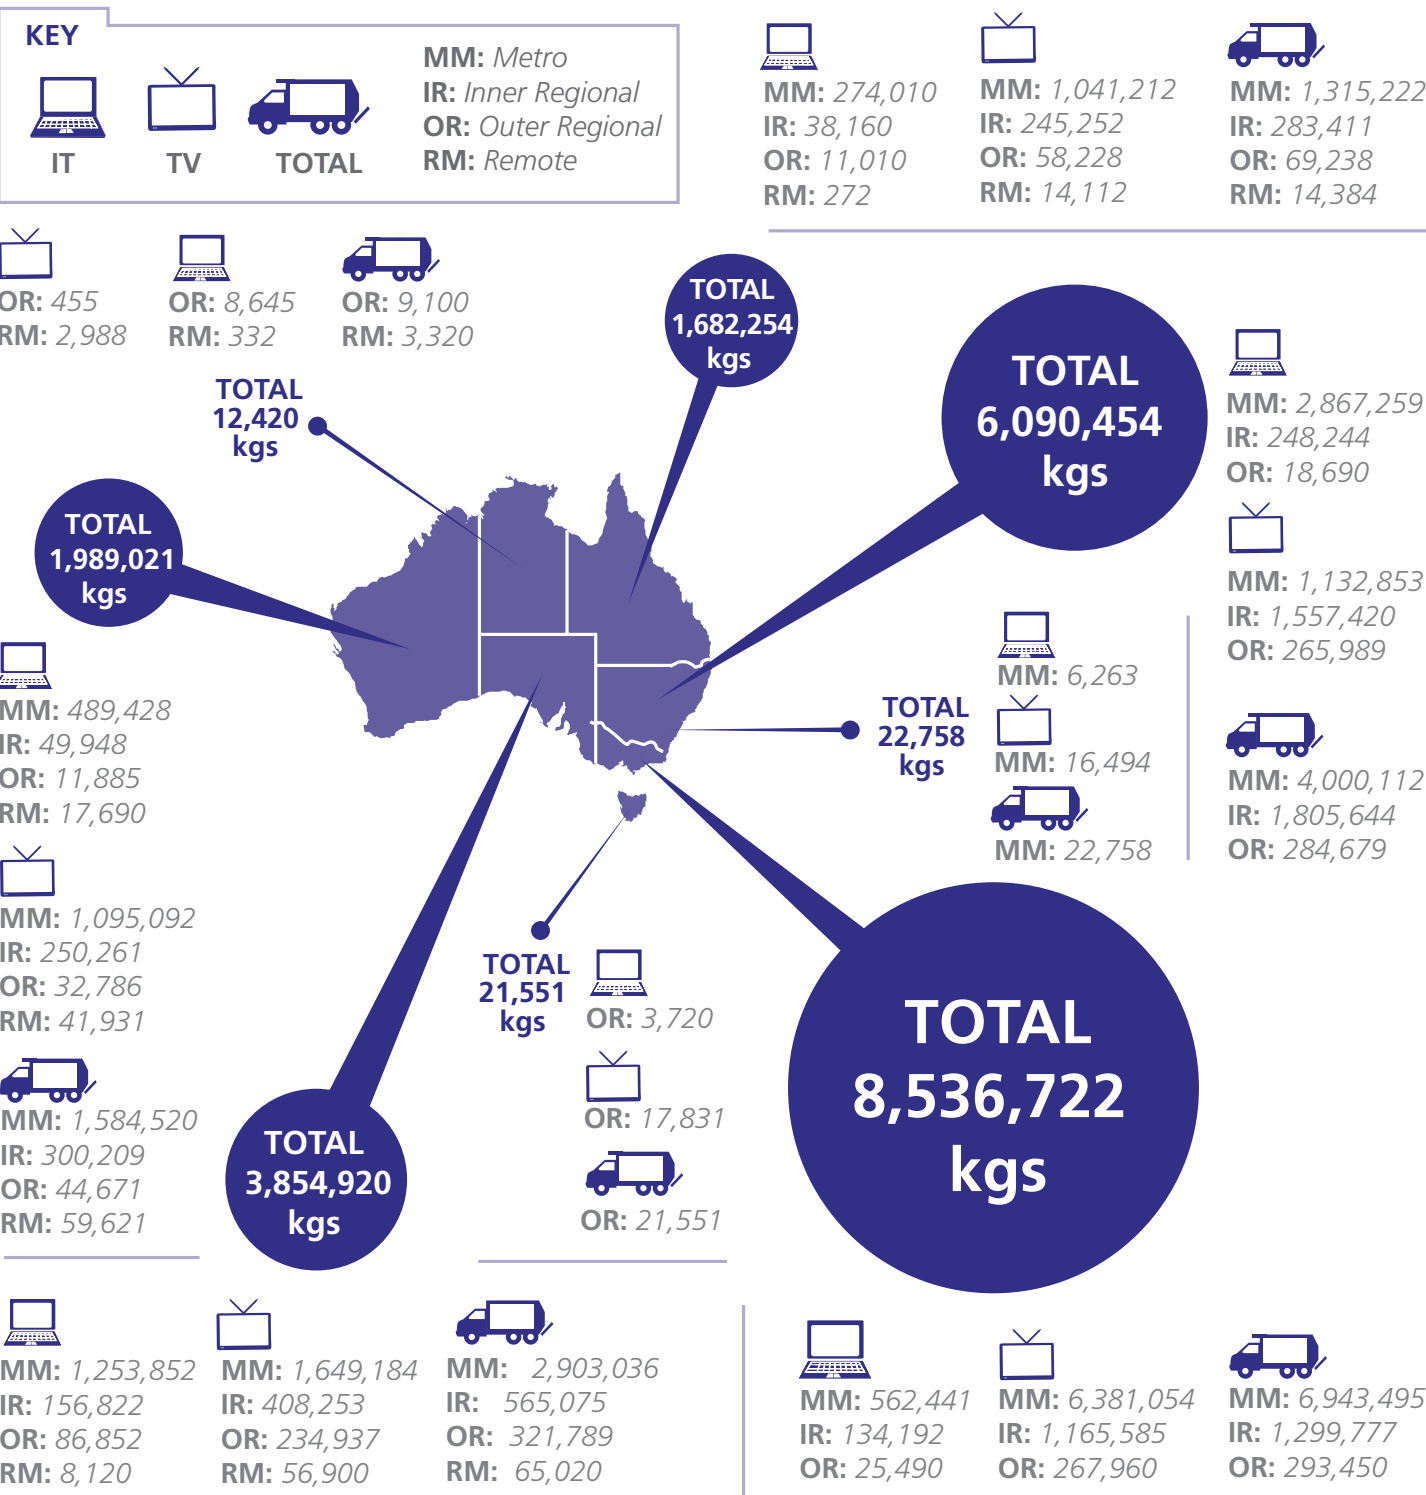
KEY

IT TV TOTAL

MM: Metro
IR: Inner Regional
OR: Outer Regional
RM: Remote

MM: 274,010
IR: 38,160
OR: 11,010
RM: 272

MM: 1,041,212
IR: 245,252
OR: 58,228
RM: 14,112

MM: 1,315,222
IR: 283,411
OR: 69,238
RM: 14,384

OR: 455
RM: 2,988

OR: 8,645
RM: 332

OR: 9,100
RM: 3,320

TOTAL 1,682,254 kgs

TOTAL 12,420 kgs

TOTAL 6,090,454 kgs

MM: 2,867,259
IR: 248,244
OR: 18,690

MM: 1,132,853
IR: 1,557,420
OR: 265,989

TOTAL 1,989,021 kgs

MM: 489,428
IR: 49,948
OR: 11,885
RM: 17,690

MM: 6,263

TOTAL 22,758 kgs

MM: 16,494

MM: 22,758

MM: 4,000,112
IR: 1,805,644
OR: 284,679

MM: 1,095,092
IR: 250,261
OR: 32,786
RM: 41,931

TOTAL 21,551 kgs

OR: 3,720

OR: 17,831

OR: 21,551

MM: 1,584,520
IR: 300,209
OR: 44,671
RM: 59,621

TOTAL 3,854,920 kgs

TOTAL 8,536,722 kgs

MM: 1,253,852
IR: 156,822
OR: 86,852
RM: 8,120

MM: 1,649,184
IR: 408,253
OR: 234,937
RM: 56,900

MM: 2,903,036
IR: 565,075
OR: 321,789
RM: 65,020

MM: 562,441
IR: 134,192
OR: 25,490

MM: 6,381,054
IR: 1,165,585
OR: 267,960

MM: 6,943,495
IR: 1,299,777
OR: 293,450